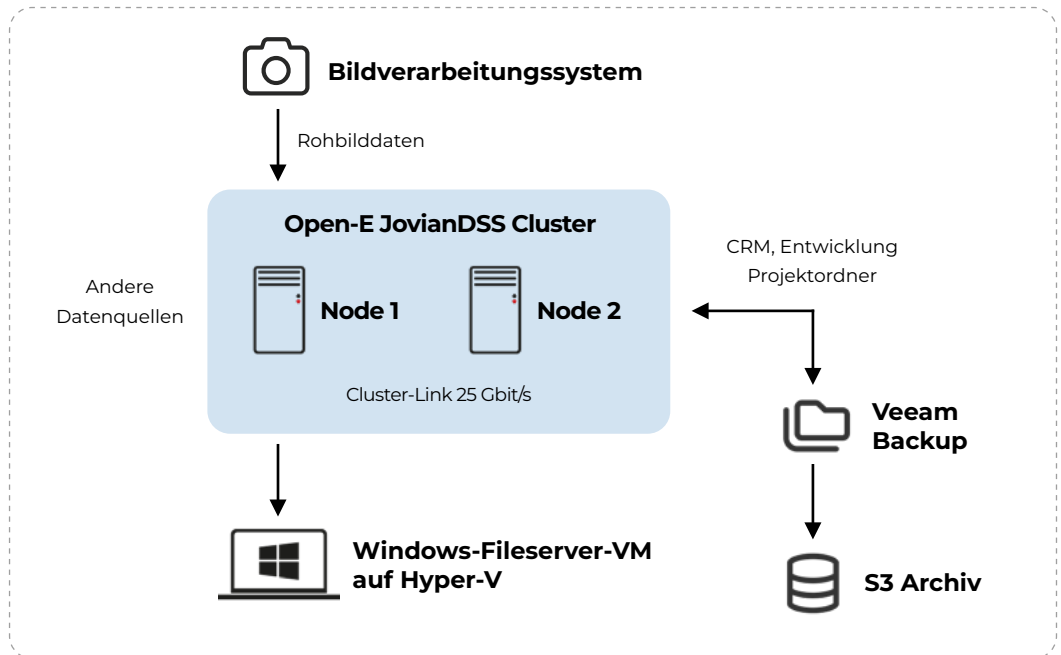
Bildverarbeitungssystem

Rohbilddaten

Open-E JovianDSS Cluster

Andere Datenquellen

Node 1

Node 2

Cluster-Link 25 Gbit/s

CRM, Entwicklung Projektordner

Veeam Backup

Windows-Fileserver-VM auf Hyper-V

S3 Archiv